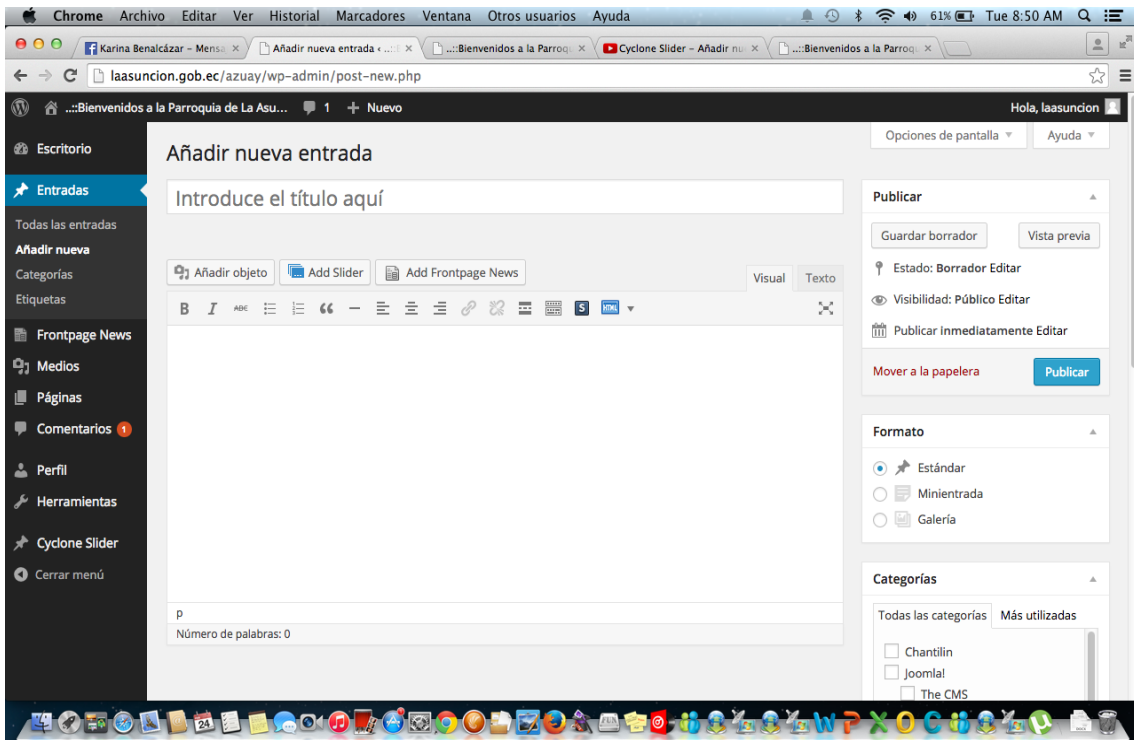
Chrome Archivo Editar Ver Historial Marcadores Ventana Otros usuarios Ayuda

61% Tue 8:50 AM

Karina Benalcázar - Mensa × | Añadir nueva entrada ‹ ...: × | ...::Bienvenidos a la Parroq × | Cyclone Slider - Añadir nu × | ...::Bienvenidos a la Parroq ×

laasuncion.gob.ec/azuay/wp-admin/post-new.php

...::Bienvenidos a la Parroquia de La Asu... 1 + Nuevo Hola, laasuncion

Escritorio
Entradas
Todas las entradas
Añadir nueva
Categorías
Etiquetas
Frontpage News
Medios
Páginas
Comentarios 1
Perfil
Herramientas
Cyclone Slider
Cerrar menú

Opciones de pantalla ▼ Ayuda ▼

Añadir nueva entrada

Introduce el título aquí

Añadir objeto Add Slider Add Frontpage News Visual Texto

B I ABC

p
Número de palabras: 0

Publicar
Guardar borrador Vista previa
Estado: Borrador Editar
Visibilidad: Público Editar
Publicar inmediatamente Editar
Mover a la papelera Publicar

Formato
Estándar
Minientrada
Galería

Categorías
Todas las categorías Más utilizadas
Chantilin
Joomla!
The CMS